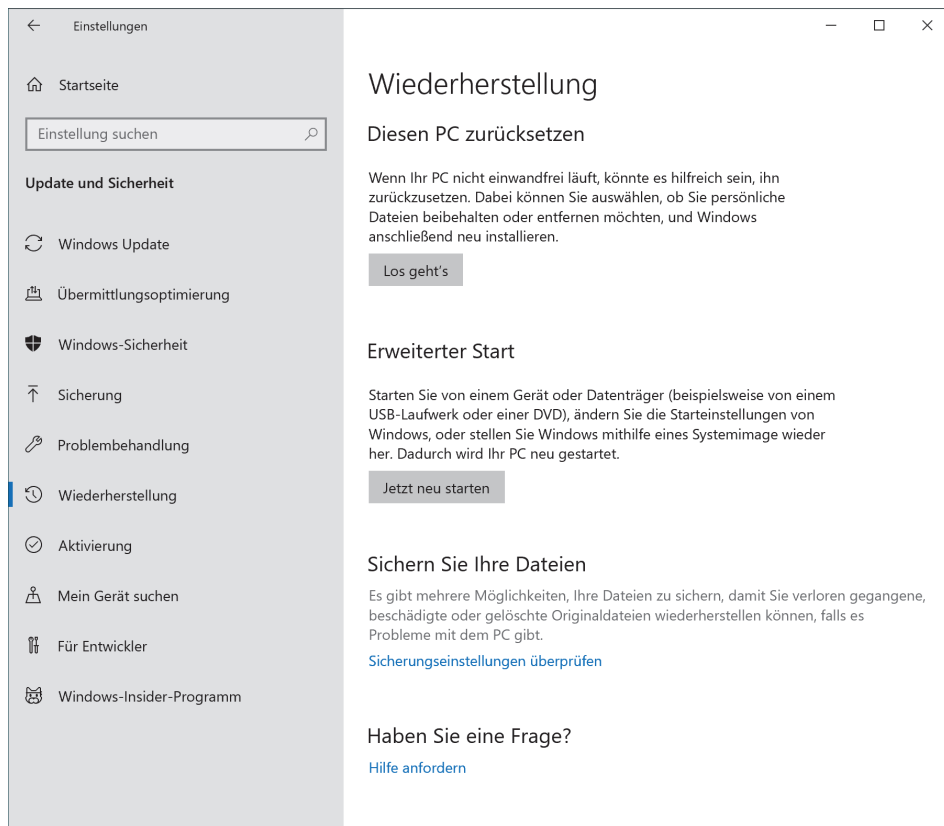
Einstellungen

Startseite

Einstellung suchen

Update und Sicherheit

Windows Update

Übermittlungsoptimierung

Windows-Sicherheit

Sicherung

Problembehandlung

Wiederherstellung

Aktivierung

Mein Gerät suchen

Für Entwickler

Windows-Insider-Programm

Wiederherstellung

Diesen PC zurücksetzen

Wenn Ihr PC nicht einwandfrei läuft, könnte es hilfreich sein, ihn zurückzusetzen. Dabei können Sie auswählen, ob Sie persönliche Dateien beibehalten oder entfernen möchten, und Windows anschließend neu installieren.

Los geht's

Erweiterter Start

Starten Sie von einem Gerät oder Datenträger (beispielsweise von einem USB-Laufwerk oder einer DVD), ändern Sie die Starteinstellungen von Windows, oder stellen Sie Windows mithilfe eines Systemimage wieder her. Dadurch wird Ihr PC neu gestartet.

Jetzt neu starten

Sichern Sie Ihre Dateien

Es gibt mehrere Möglichkeiten, Ihre Dateien zu sichern, damit Sie verloren gegangene, beschädigte oder gelöschte Originaldateien wiederherstellen können, falls es Probleme mit dem PC gibt.

Sicherungseinstellungen überprüfen

Haben Sie eine Frage?

Hilfe anfordern